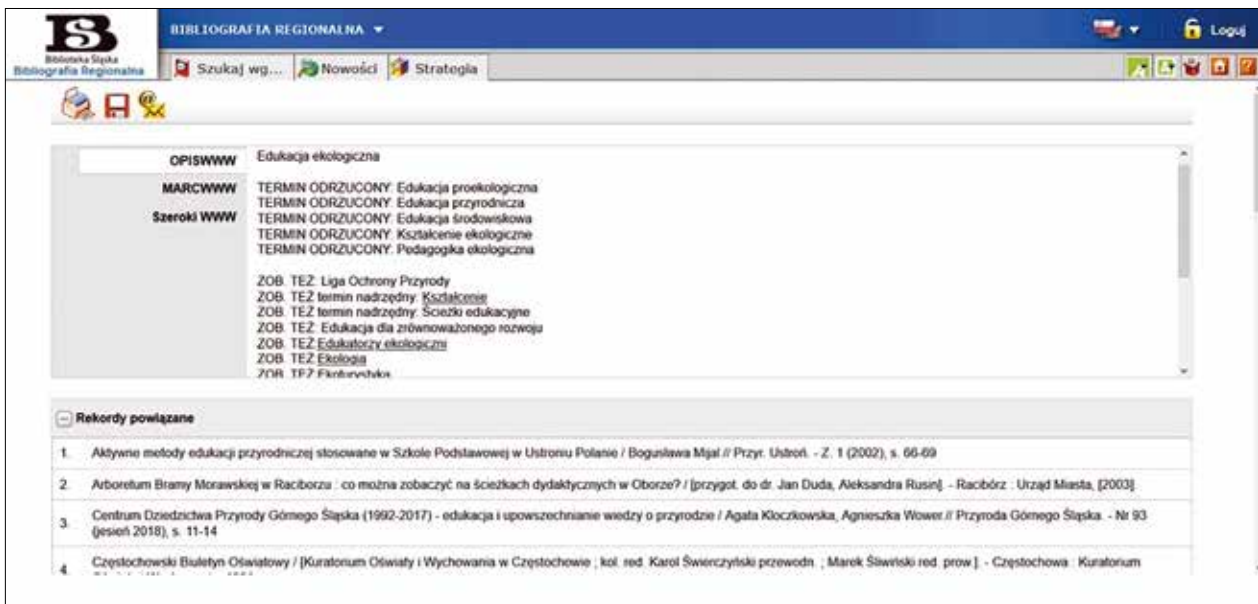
BS
Biblioteka Śląska
Bibliografia Regionalna

BIBLIOGRAFIA REGIONALNA ▾

Loguj

Szukaj wg... Nowości Strategia

OPISWWW
MARCWWW
Szeroki WWW

Edukacja ekologiczna

TERMIN ODRZUCONY: Edukacja proekologiczna
TERMIN ODRZUCONY: Edukacja przyrodnicza
TERMIN ODRZUCONY: Edukacja środowiskowa
TERMIN ODRZUCONY: Kształcenie ekologiczne
TERMIN ODRZUCONY: Pedagogika ekologiczna

ZOB. TEŻ: Liga Ochrony Przyrody
ZOB. TEŻ termin nadrzędny: Kształcenie
ZOB. TEŻ termin nadrzędny: Ścieżki edukacyjne
ZOB. TEŻ: Edukacja dla zrównoważonego rozwoju
ZOB. TEŻ Edukatorzy ekologiczni
ZOB. TEŻ Ekologia
ZOB. TEŻ Ekoturystyka

Rekordy powiązane

1. Aktywne metody edukacji przyrodniczej stosowane w Szkole Podstawowej w Ustroniu Polanie / Bogusława Mijal // Przyr. Ustroń. - Z. 1 (2002), s. 66-69

2. Arboretum Bramy Morawskiej w Raciborzu : co można zobaczyć na ścieżkach dydaktycznych w Oborze? / [przygot. do dr. Jan Duda, Aleksandra Rusin]. - Racibórz : Urząd Miasta, [2003].

3. Centrum Dziedzictwa Przyrody Górnego Śląska (1992-2017) - edukacja i upowszechnianie wiedzy o przyrodzie / Agata Kloczkowska, Agnieszka Wower // Przyroda Górnego Śląska. - Nr 93 (jesień 2018), s. 11-14

4. Częstochowski Biuletyn Oświatowy / [Kuratorium Oświaty i Wychowania w Częstochowie ; kol. red. Karol Świerczyński przewodn. ; Marek Śliwiński red. prow.]. - Częstochowa : Kuratorium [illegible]